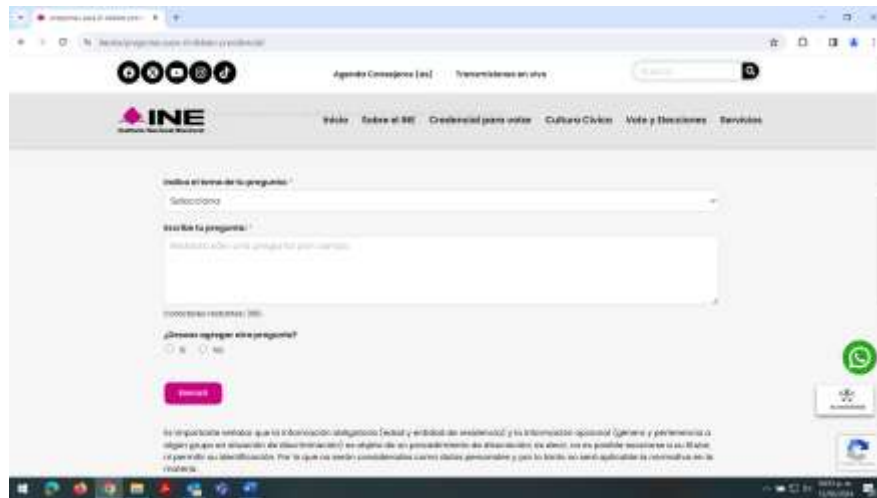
Agenda Consejeros (as)    Transmisiones en vivo

Buscar

INE
Instituto Nacional Electoral

Inicio   Sobre el INE   Credencial para votar   Cultura Cívica   Voto y Elecciones   Servicios

Indica el tema de tu pregunta: *

Selecciona

Escribe tu pregunta: *

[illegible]

Caracteres restantes: 300

¿Deseas agregar otra pregunta?
Sí   No

Enviar

Es importante señalar que la información obligatoria (edad y entidad de residencia) y la información opcional (género y pertenencia a algún grupo en situación de discriminación) es objeto de un procedimiento de disociación, es decir, no es posible asociarse a su titular, ni permite su identificación. Por lo que no serán considerados como datos personales y por lo tanto, no será aplicable la normativa en la materia.